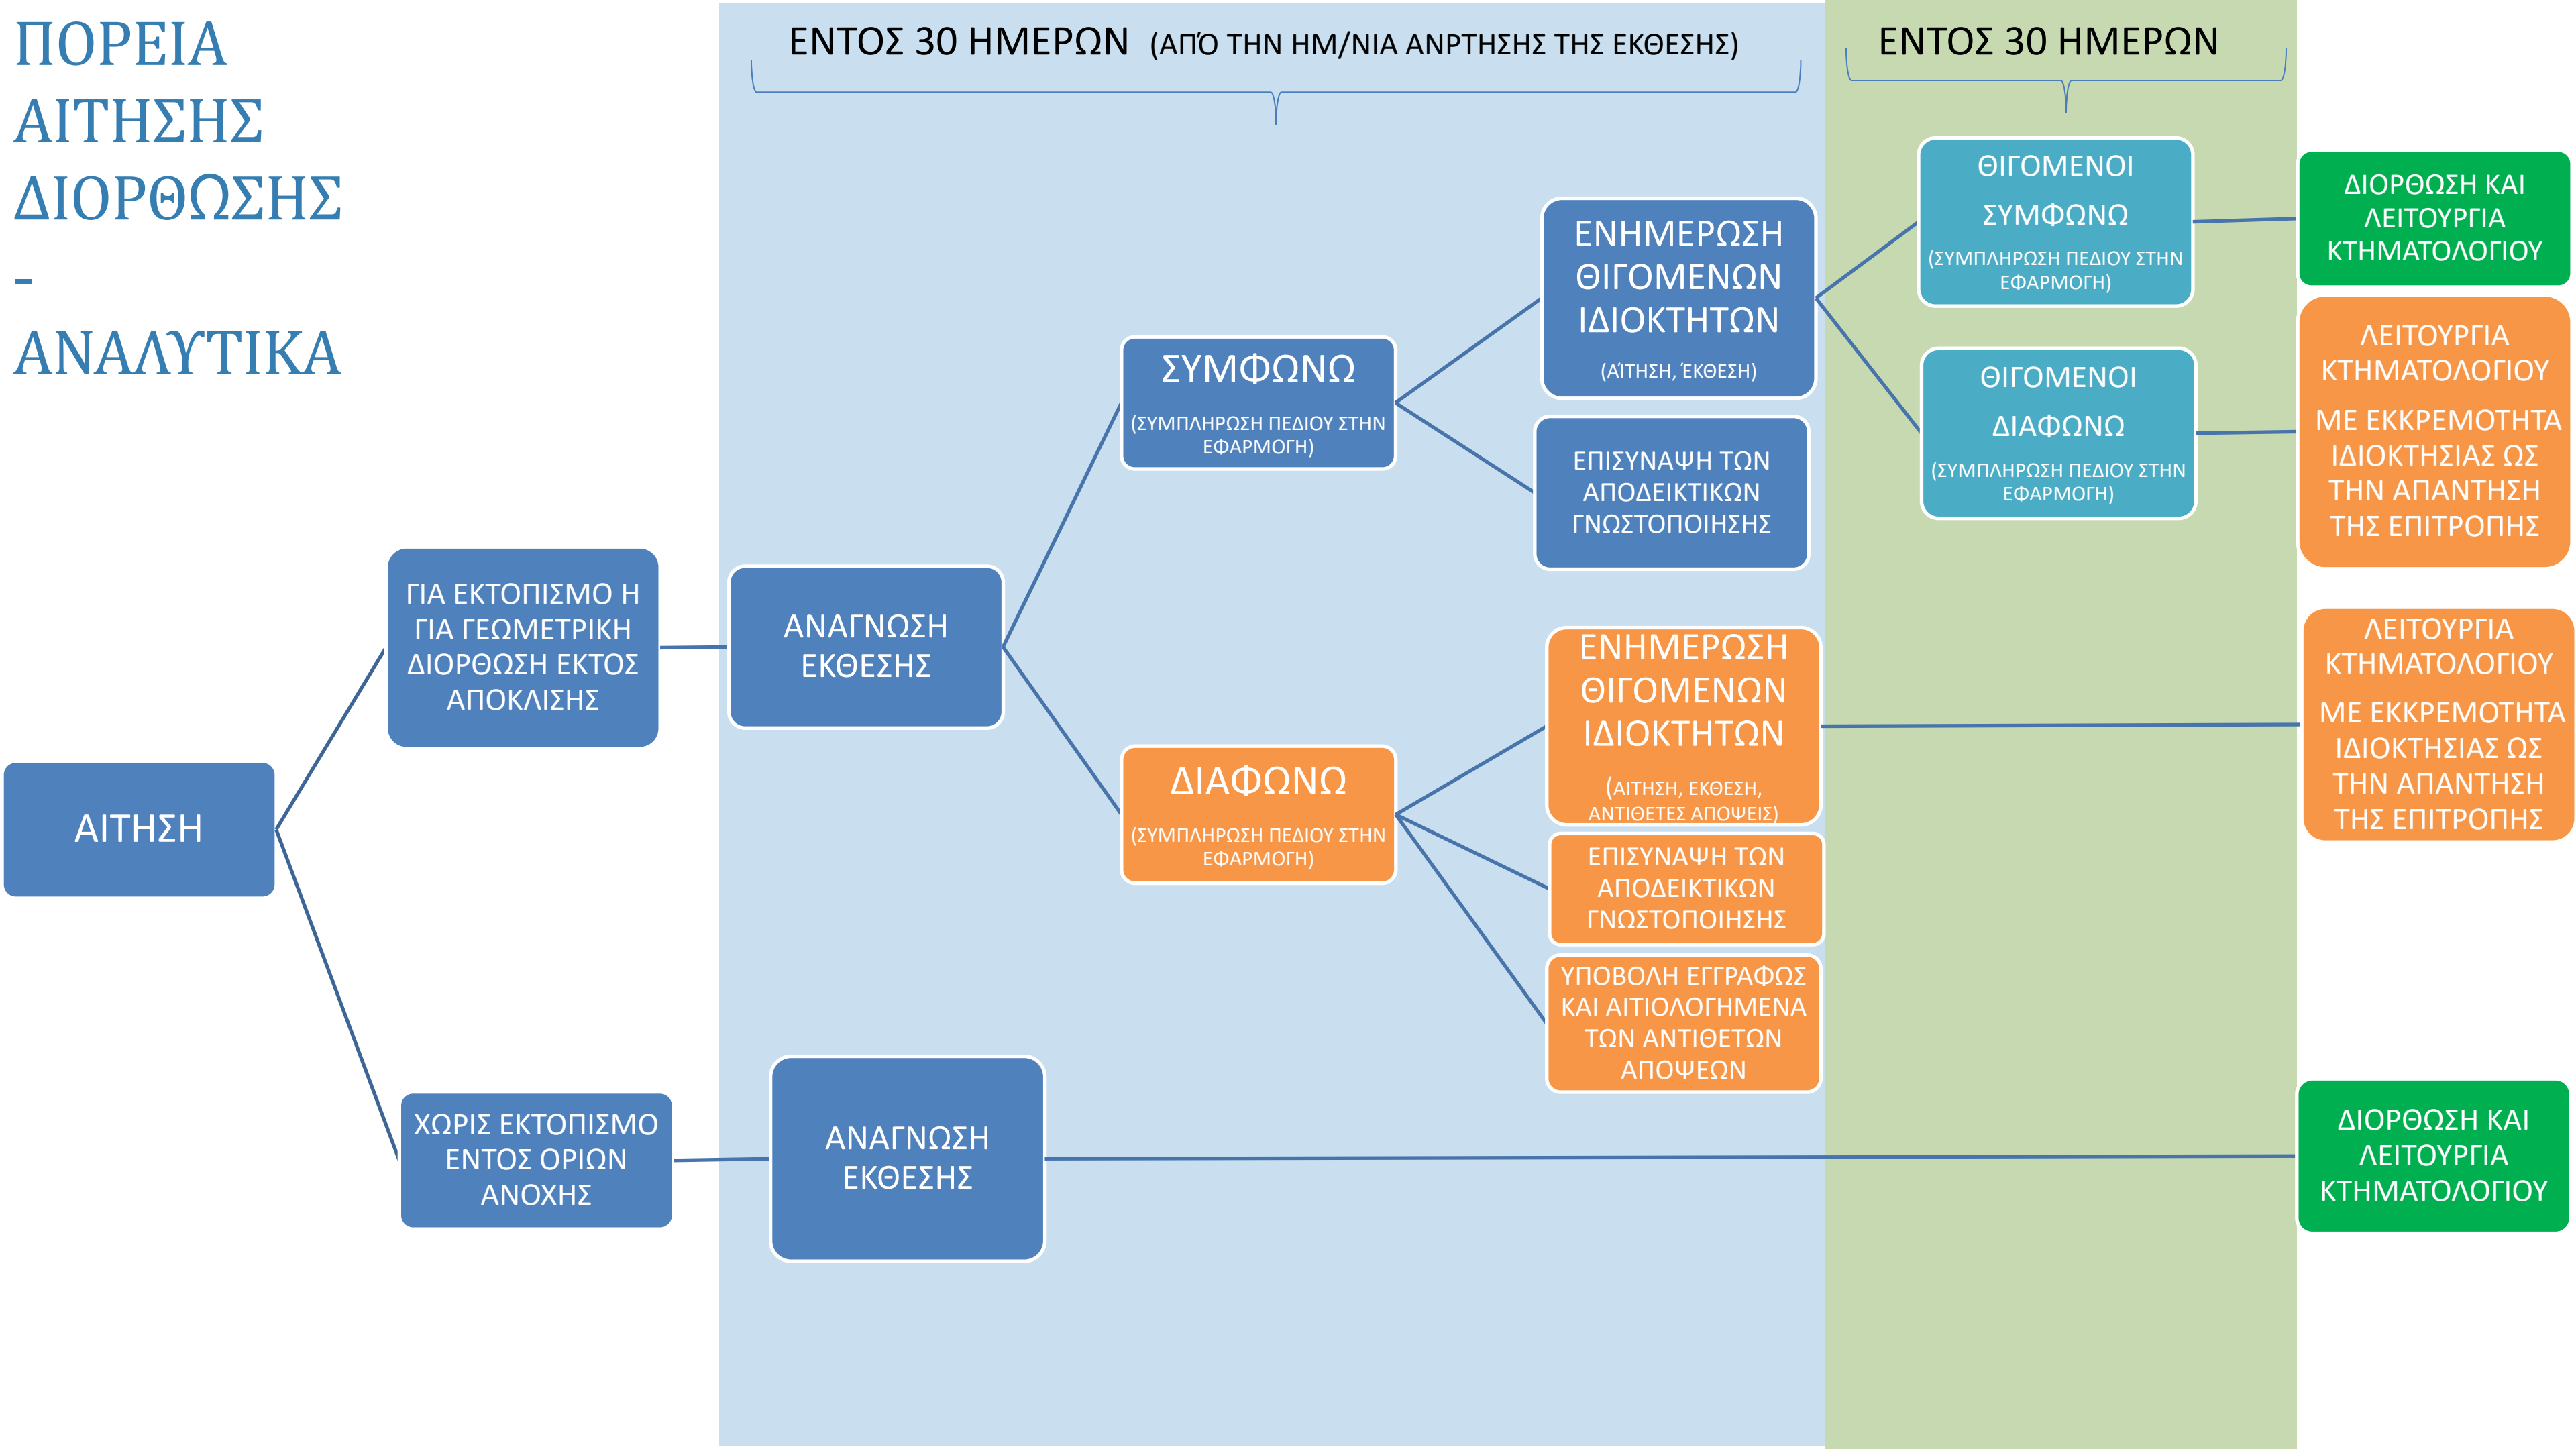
ΠΟΡΕΙΑ ΑΙΤΗΣΗΣ ΔΙΟΡΘΩΣΗΣ - ΑΝΑΛΥΤΙΚΑ

ΕΝΤΟΣ 30 ΗΜΕΡΩΝ (ΑΠΌ ΤΗΝ ΗΜ/ΝΙΑ ΑΝΡΤΗΣΗΣ ΤΗΣ ΕΚΘΕΣΗΣ)

ΕΝΤΟΣ 30 ΗΜΕΡΩΝ

ΑΙΤΗΣΗ

ΓΙΑ ΕΚΤΟΠΙΣΜΟ Η ΓΙΑ ΓΕΩΜΕΤΡΙΚΗ ΔΙΟΡΘΩΣΗ ΕΚΤΟΣ ΑΠΟΚΛΙΣΗΣ

ΑΝΑΓΝΩΣΗ ΕΚΘΕΣΗΣ

ΣΥΜΦΩΝΩ (ΣΥΜΠΛΗΡΩΣΗ ΠΕΔΙΟΥ ΣΤΗΝ ΕΦΑΡΜΟΓΗ)

ΕΝΗΜΕΡΩΣΗ ΘΙΓΟΜΕΝΩΝ ΙΔΙΟΚΤΗΤΩΝ (ΑΊΤΗΣΗ, ΈΚΘΕΣΗ)

ΕΠΙΣΥΝΑΨΗ ΤΩΝ ΑΠΟΔΕΙΚΤΙΚΩΝ ΓΝΩΣΤΟΠΟΙΗΣΗΣ

ΘΙΓΟΜΕΝΟΙ ΣΥΜΦΩΝΩ (ΣΥΜΠΛΗΡΩΣΗ ΠΕΔΙΟΥ ΣΤΗΝ ΕΦΑΡΜΟΓΗ)

ΔΙΟΡΘΩΣΗ ΚΑΙ ΛΕΙΤΟΥΡΓΙΑ ΚΤΗΜΑΤΟΛΟΓΙΟΥ

ΘΙΓΟΜΕΝΟΙ ΔΙΑΦΩΝΩ (ΣΥΜΠΛΗΡΩΣΗ ΠΕΔΙΟΥ ΣΤΗΝ ΕΦΑΡΜΟΓΗ)

ΛΕΙΤΟΥΡΓΙΑ ΚΤΗΜΑΤΟΛΟΓΙΟΥ ΜΕ ΕΚΚΡΕΜΟΤΗΤΑ ΙΔΙΟΚΤΗΣΙΑΣ ΩΣ ΤΗΝ ΑΠΑΝΤΗΣΗ ΤΗΣ ΕΠΙΤΡΟΠΗΣ

ΔΙΑΦΩΝΩ (ΣΥΜΠΛΗΡΩΣΗ ΠΕΔΙΟΥ ΣΤΗΝ ΕΦΑΡΜΟΓΗ)

ΕΝΗΜΕΡΩΣΗ ΘΙΓΟΜΕΝΩΝ ΙΔΙΟΚΤΗΤΩΝ (ΑΙΤΗΣΗ, ΕΚΘΕΣΗ, ΑΝΤΙΘΕΤΕΣ ΑΠΟΨΕΙΣ)

ΛΕΙΤΟΥΡΓΙΑ ΚΤΗΜΑΤΟΛΟΓΙΟΥ ΜΕ ΕΚΚΡΕΜΟΤΗΤΑ ΙΔΙΟΚΤΗΣΙΑΣ ΩΣ ΤΗΝ ΑΠΑΝΤΗΣΗ ΤΗΣ ΕΠΙΤΡΟΠΗΣ

ΕΠΙΣΥΝΑΨΗ ΤΩΝ ΑΠΟΔΕΙΚΤΙΚΩΝ ΓΝΩΣΤΟΠΟΙΗΣΗΣ

ΥΠΟΒΟΛΗ ΕΓΓΡΑΦΩΣ ΚΑΙ ΑΙΤΙΟΛΟΓΗΜΕΝΑ ΤΩΝ ΑΝΤΙΘΕΤΩΝ ΑΠΟΨΕΩΝ

ΧΩΡΙΣ ΕΚΤΟΠΙΣΜΟ ΕΝΤΟΣ ΟΡΙΩΝ ΑΝΟΧΗΣ

ΑΝΑΓΝΩΣΗ ΕΚΘΕΣΗΣ

ΔΙΟΡΘΩΣΗ ΚΑΙ ΛΕΙΤΟΥΡΓΙΑ ΚΤΗΜΑΤΟΛΟΓΙΟΥ